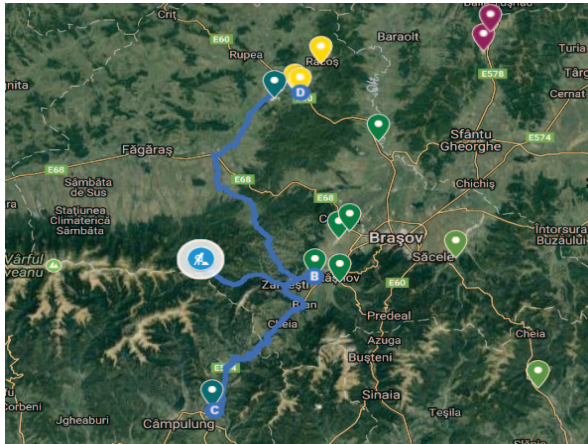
Criț
Baraolt
Băile Tușnad
E60
Rupea
Racoș
D
E578
Târgu
Cernat
E574
Sfântu Gheorghe
Făgăraș
E68
E68
Sâmbăta de Sus
Chichiș
Stațiunea Climaterică Sâmbăta
Brașov
Întorsura Buzăului
Vârful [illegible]veanu
B
Zărnești
Râșnov
Săcele
E60
Bran
Predeal
Cheia
Azuga
Cheia
Bușteni
E574
Sinaia
Corbeni
C
Teșila
Jgheaburi
Câmpulung